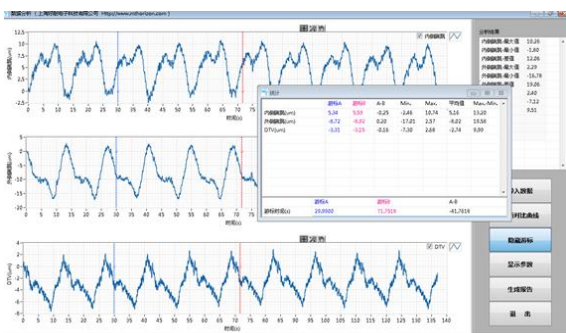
数据分析（上海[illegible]电子科技有限公司 http://www.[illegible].com）

图波形

内侧跳动

12.5
10
7.5
5
2.5
0
-2.5
-5
-7.5

0 5 10 15 20 25 30 35 40 45 50 55 60 65 70 75 80

时间(s)

5
2.5
0
-2.5
-5
-7.5
-10
-12.5
-15

0 5 10 15 20 25 30 35 40 45 50 55 60 65 70 75 80

时间(s)

图波形

DTV

0 5 10 15 20 25 30 35 40 45 50 55 60 65 70 75 80 85 90 95 100 105 110 115 120 125 130 135 140

时间(s)

统计

| | 游标A | 游标B | A-B | Min. | Max. | 平均值 | Max.-Min. |
|---|---|---|---|---|---|---|---|
| 内侧跳动(um) | 5.34 | 5.59 | -0.25 | -2.46 | 10.74 | 5.16 | 13.20 |
| 外侧跳动(um) | -8.72 | -8.92 | 0.20 | -17.01 | 2.57 | -8.22 | 19.58 |
| DTV(um) | -3.31 | -3.25 | -0.16 | -7.30 | 2.69 | -2.74 | 9.99 |

| | 游标A | 游标B | A-B |
|---|---|---|---|
| 游标时间(s) | 29.9900 | 71.7919 | -41.7019 |

分析结果
内侧跳动-最大值 10.26
内侧跳动-最小值 -1.80
内侧跳动-差值 12.06
外侧跳动-最大值 2.29
外侧跳动-最小值 -16.78
外侧跳动-差值 19.06
 2.60
 -7.12
 9.61

导入数据
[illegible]
隐藏游标
显示参数
生成报告
退出